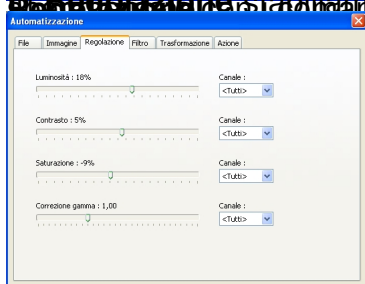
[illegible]

Automatizzazione

File | Immagine | Regolazione | Filtro | Trasformazione | Azione

Luminosità : 18%

Canale :
<Tutti>

Contrasto : 5%

Canale :
<Tutti>

Saturazione : -9%

Canale :
<Tutti>

Correzione gamma : 1,00

Canale :
<Tutti>